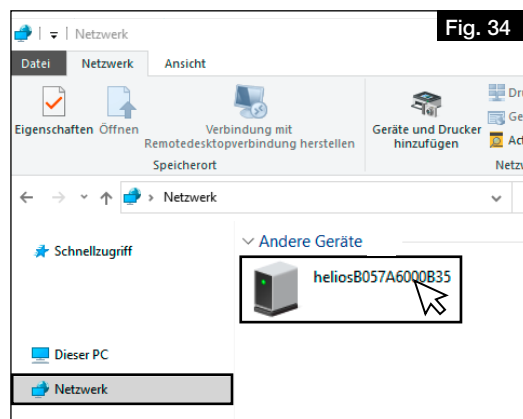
Netzwerk

Fig. 34

Datei | Netzwerk | Ansicht

Eigenschaften | Öffnen | Verbindung mit Remotedesktopverbindung herstellen | Geräte und Drucker hinzufügen | Dru | Ge | Ak

Speicherort | Netzw

Netzwerk

Schnellzugriff

Andere Geräte

heliosB057A6000B35

Dieser PC

Netzwerk